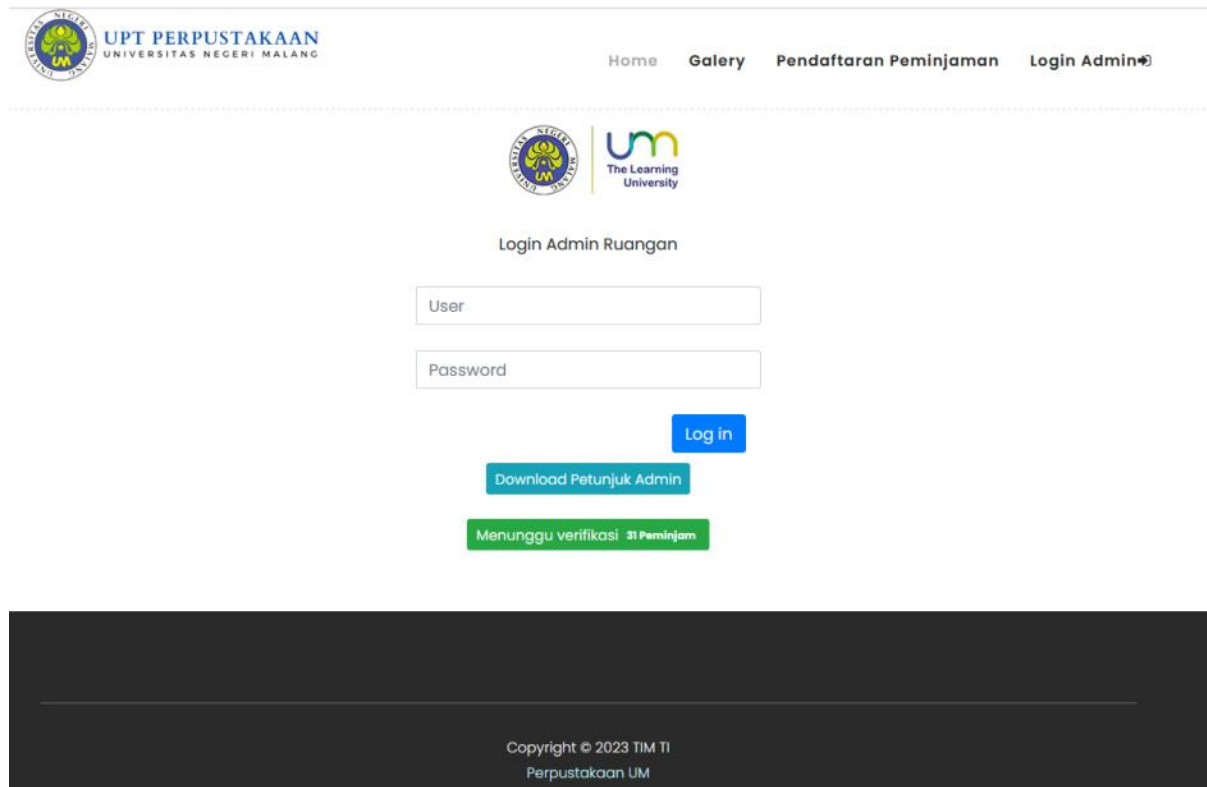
UPT PERPUSTAKAAN
UNIVERSITAS NEGERI MALANG

Home Galery Pendaftaran Peminjaman Login Admin

UNIVERSITAS NEGERI MALANG UM

um The Learning University

Login Admin Ruangan

User

Password

Log in

Download Petunjuk Admin

Menunggu verifikasi 31 Peminjam

Copyright © 2023 TIM TI
Perpustakaan UM